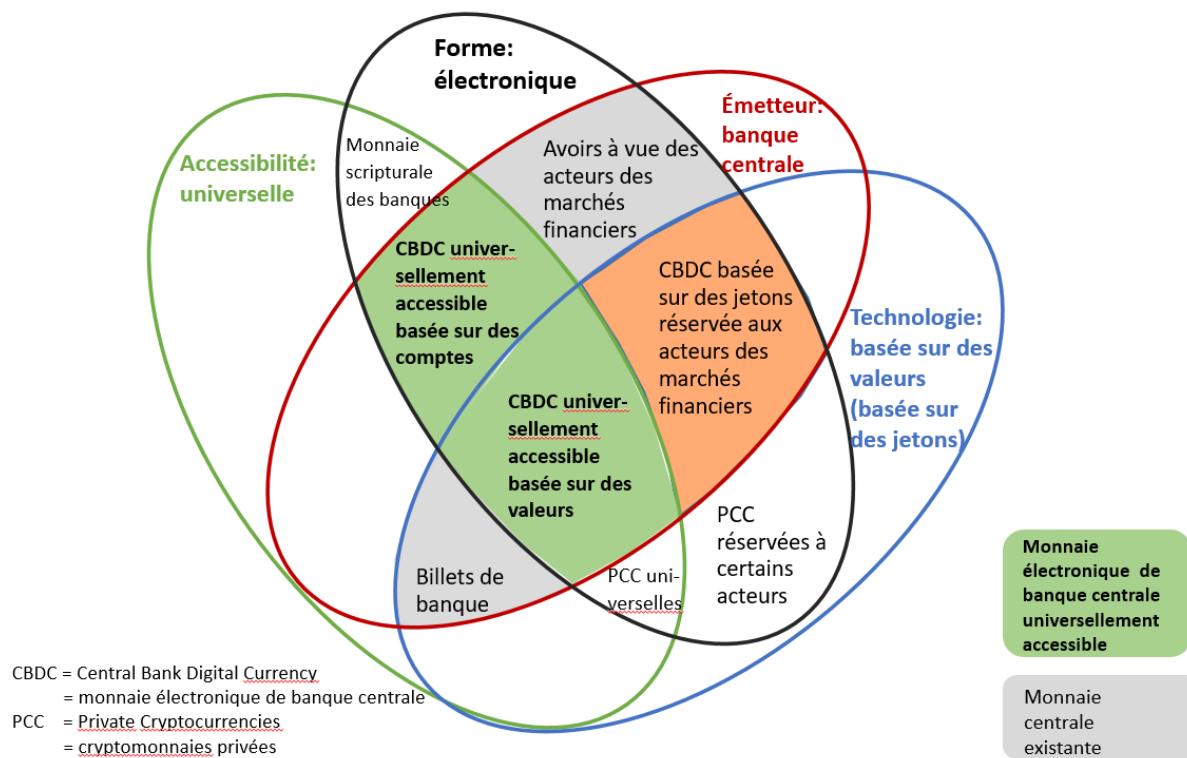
Forme: électronique

Émetteur: banque centrale

Accessibilité: universelle

Technologie: basée sur des valeurs (basée sur des jetons)

Monnaie scripturale des banques

Avoirs à vue des acteurs des marchés financiers

CBDC universellement accessible basée sur des comptes

CBDC basée sur des jetons réservée aux acteurs des marchés financiers

CBDC universellement accessible basée sur des valeurs

PCC réservées à certains acteurs

Billets de banque

PCC universelles

Monnaie électronique de banque centrale universellement accessible

Monnaie centrale existante

CBDC = Central Bank Digital Currency
= monnaie électronique de banque centrale
PCC = Private Cryptocurrencies
= cryptomonnaies privées